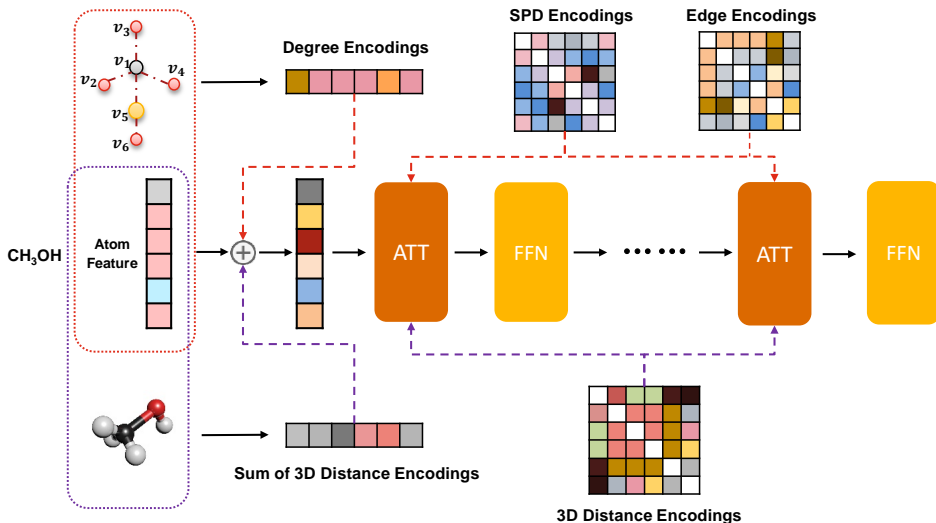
SPD Encodings

Edge Encodings

Degree Encodings

$v_3$
$v_1$
$v_2$
$v_4$
$v_5$
$v_6$

$CH_3OH$

Atom Feature

$\oplus$

ATT

FFN

• • • • • •

ATT

FFN

Sum of 3D Distance Encodings

3D Distance Encodings